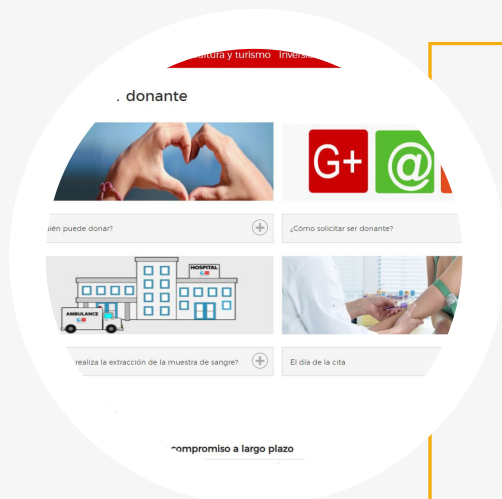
ultura y turismo Inversi

. donante

G+ @

uién puede donar?

¿Cómo solicitar ser donante?

HOSPITAL

AMBULANCE

realiza la extracción de la muestra de sangre?

El día de la cita

compromiso a largo plazo